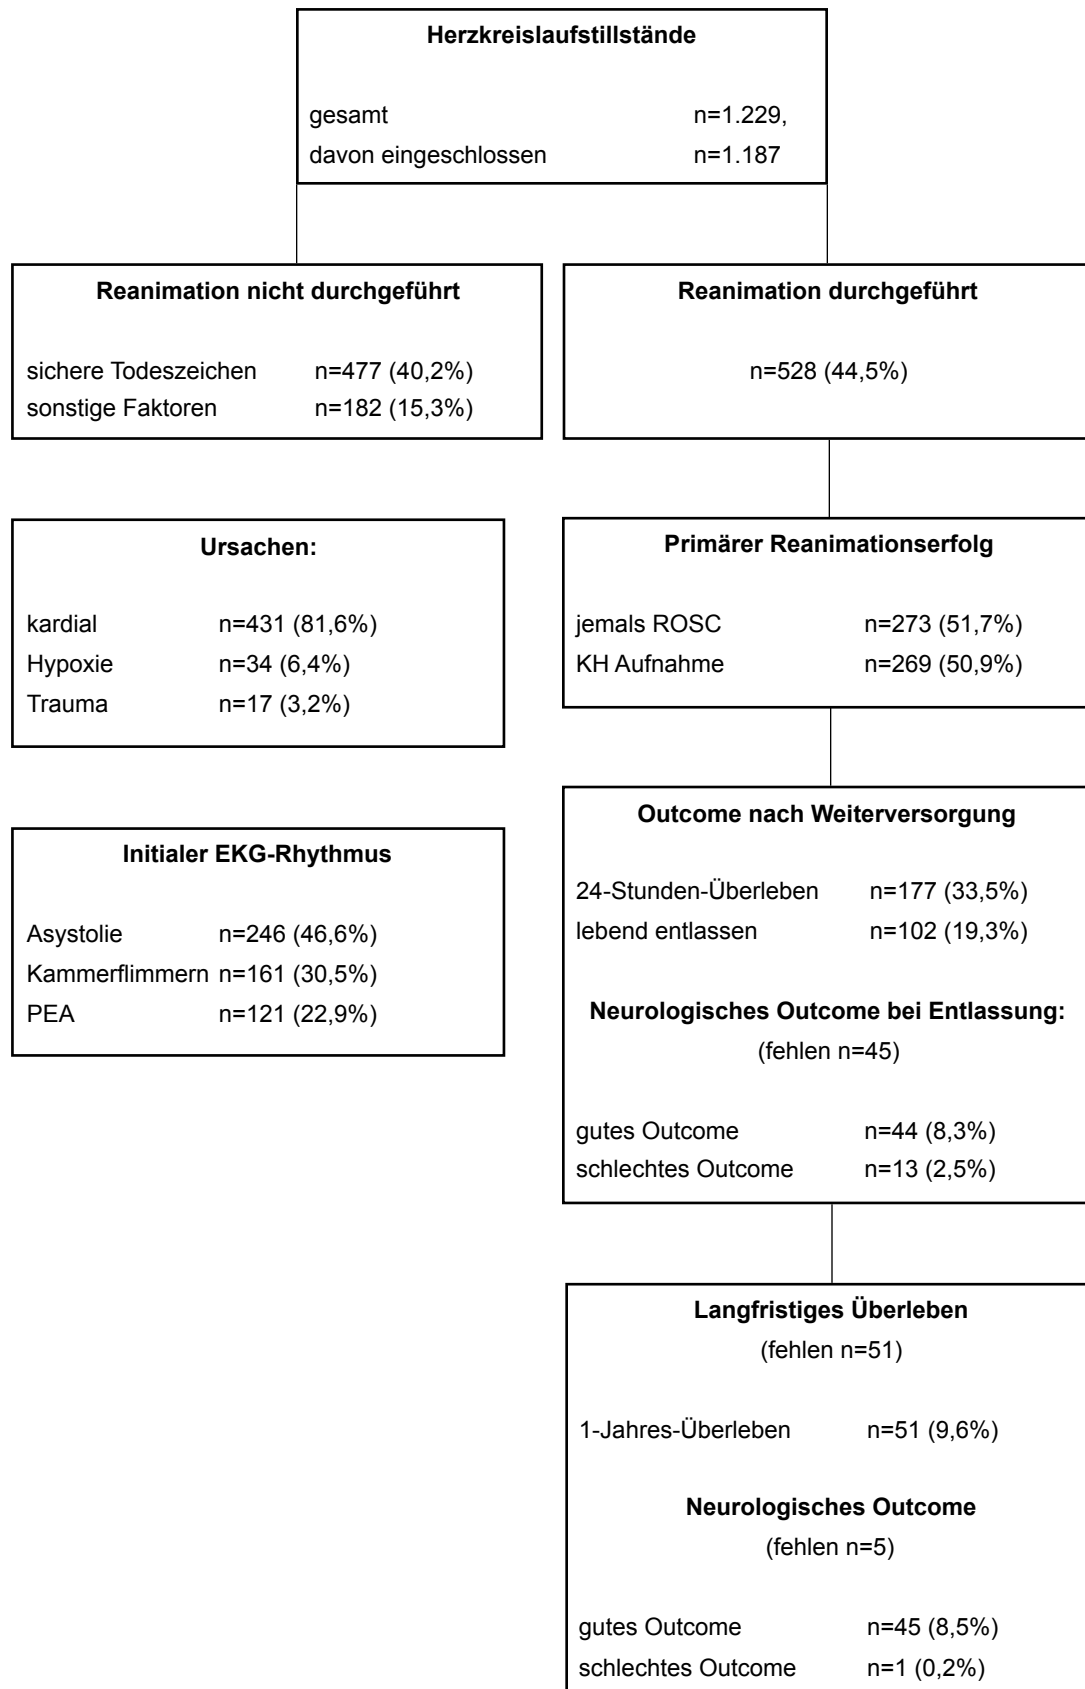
**Herzkreislaufstillstände**

gesamt n=1.229,
davon eingeschlossen n=1.187

**Reanimation nicht durchgeführt**

sichere Todeszeichen n=477 (40,2%)
sonstige Faktoren n=182 (15,3%)

**Reanimation durchgeführt**

n=528 (44,5%)

**Ursachen:**

kardial n=431 (81,6%)
Hypoxie n=34 (6,4%)
Trauma n=17 (3,2%)

**Primärer Reanimationserfolg**

jemals ROSC n=273 (51,7%)
KH Aufnahme n=269 (50,9%)

**Initialer EKG-Rhythmus**

Asystolie n=246 (46,6%)
Kammerflimmern n=161 (30,5%)
PEA n=121 (22,9%)

**Outcome nach Weiterversorgung**

24-Stunden-Überleben n=177 (33,5%)
lebend entlassen n=102 (19,3%)

**Neurologisches Outcome bei Entlassung:**
(fehlen n=45)

gutes Outcome n=44 (8,3%)
schlechtes Outcome n=13 (2,5%)

**Langfristiges Überleben**
(fehlen n=51)

1-Jahres-Überleben n=51 (9,6%)

**Neurologisches Outcome**
(fehlen n=5)

gutes Outcome n=45 (8,5%)
schlechtes Outcome n=1 (0,2%)